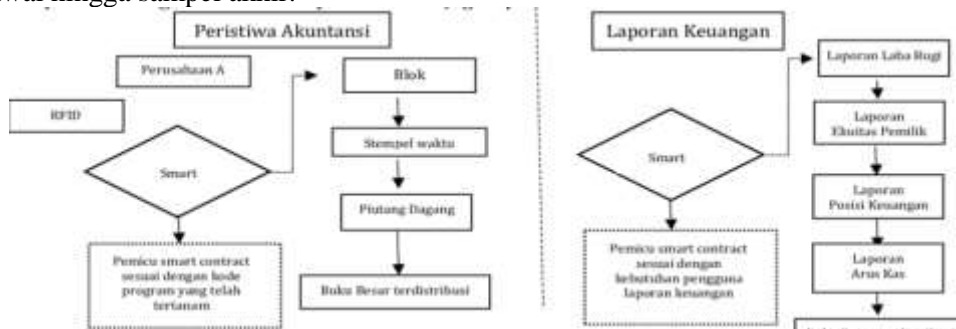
awal hingga sampai akhir.

Peristiwa Akuntansi

Perusahaan A

RFID

Smart

Blok

Stempel waktu

Piutang Dagang

Buku Besar terdistribusi

Pemicu smart contract sesuai dengan kode program yang telah tertanam

Laporan Keuangan

Smart

Laporan Laba Rugi

Laporan Ekuitas Pemilik

Laporan Posisi Keuangan

Laporan Arus Kas

Pemicu smart contract sesuai dengan kebutuhan pengguna laporan keuangan

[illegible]